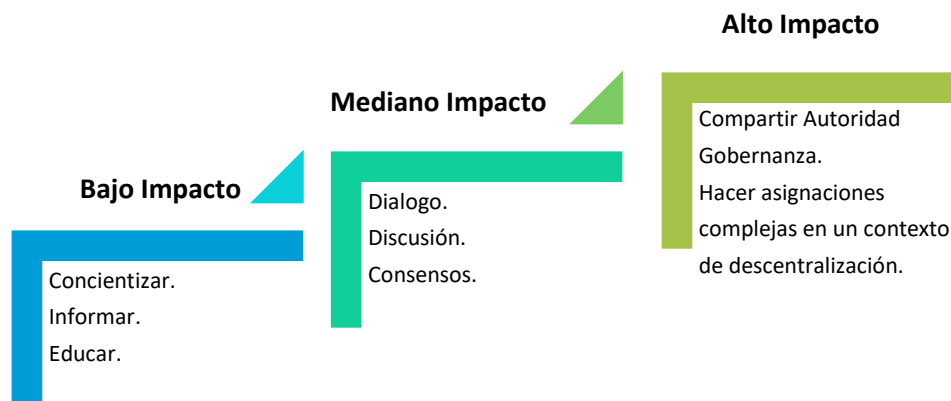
Alto Impacto

Mediano Impacto

Bajo Impacto

Concientizar.
Informar.
Educar.

Dialogo.
Discusión.
Consensos.

Compartir Autoridad
Gobernanza.
Hacer asignaciones complejas en un contexto de descentralización.